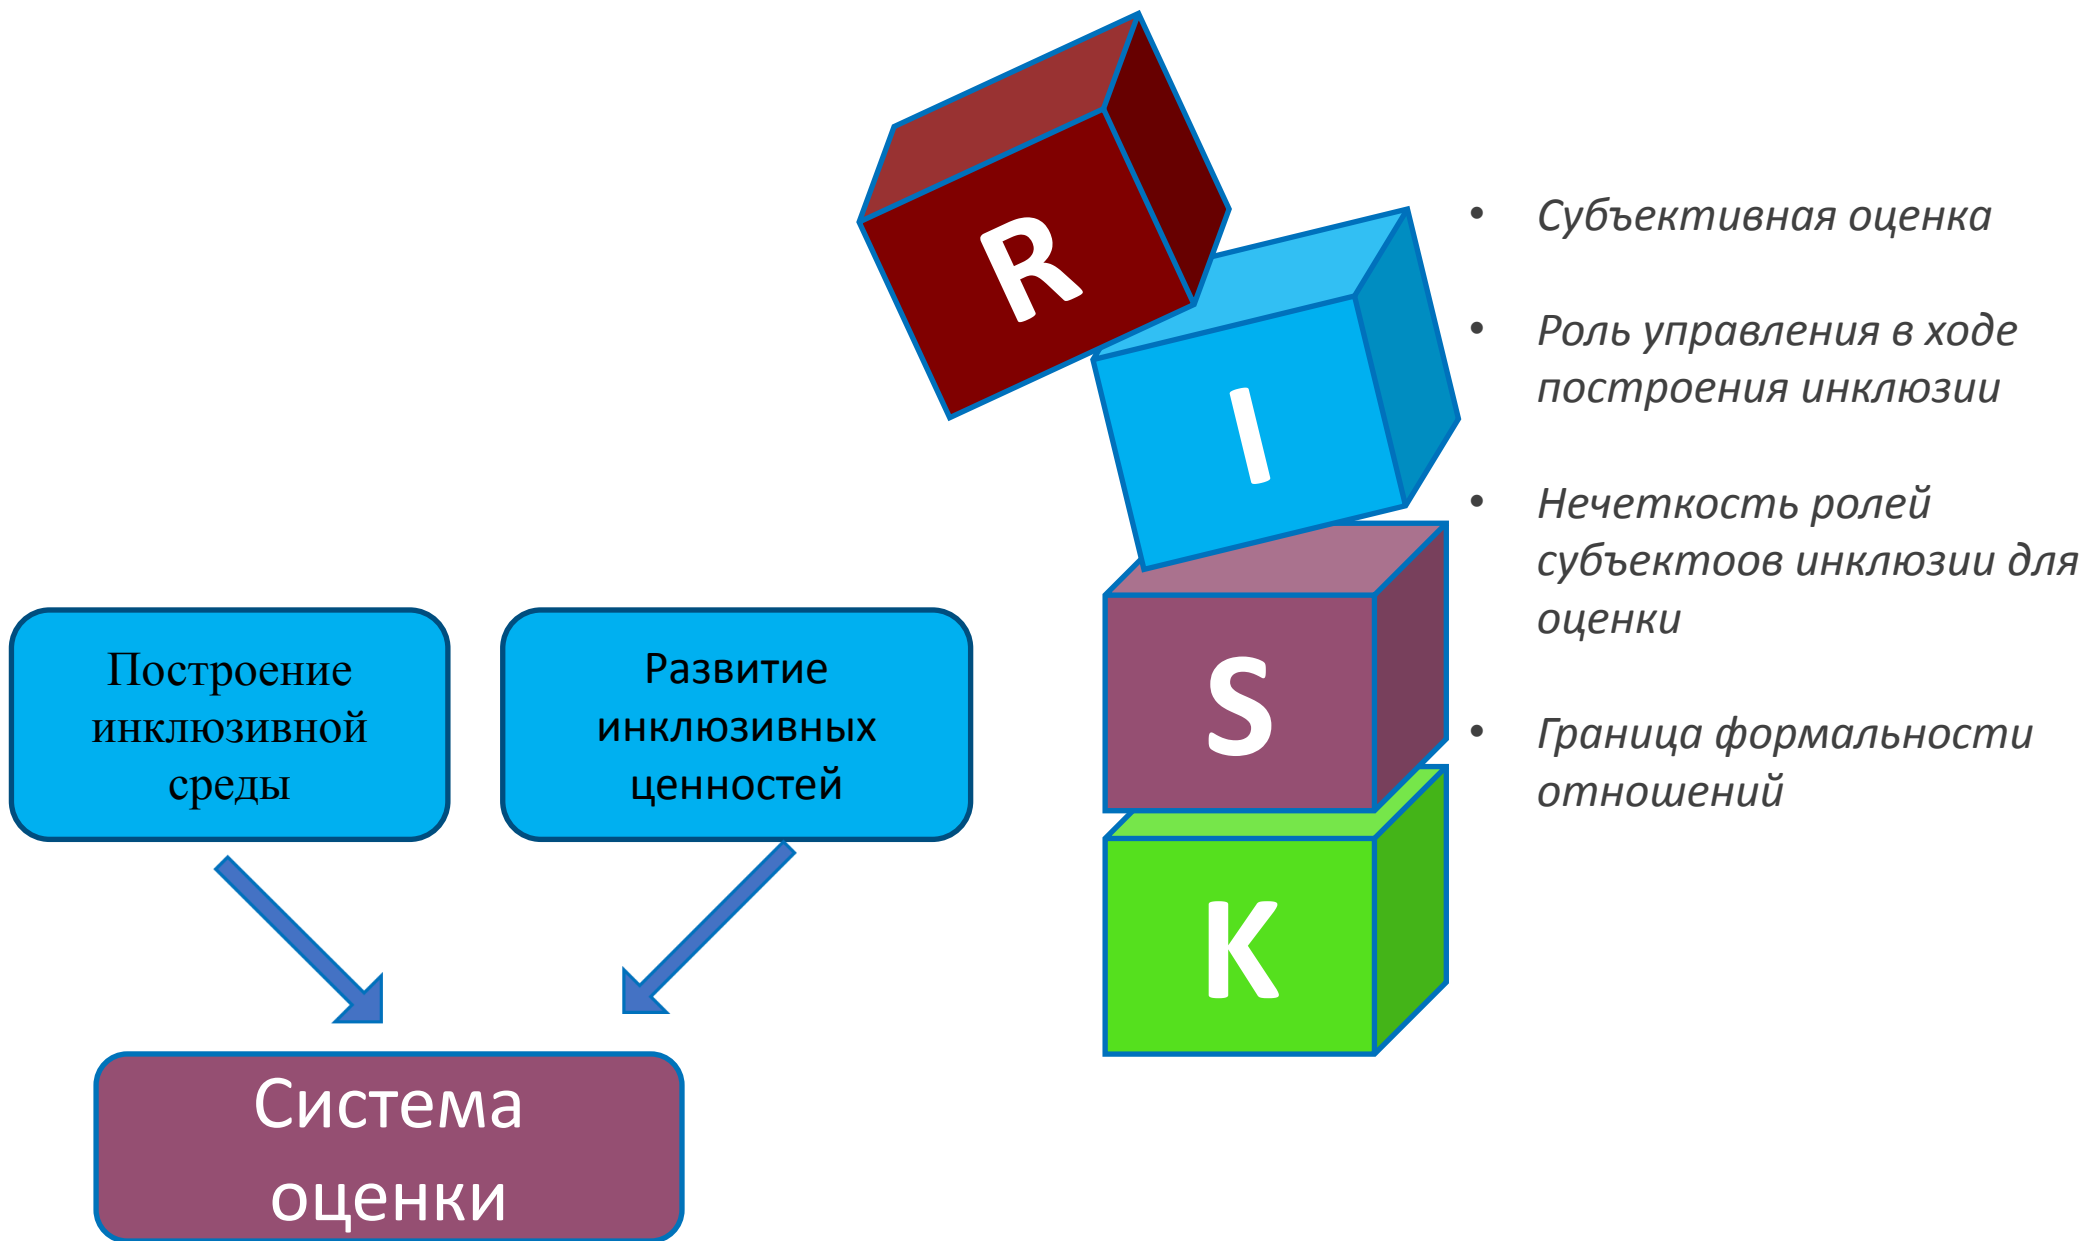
R
I
S
K

• Субъективная оценка

• Роль управления в ходе построения инклюзии

• Нечеткость ролей субъектоов инклюзии для оценки

• Граница формальности отношений

Построение инклюзивной среды

Развитие инклюзивных ценностей

Система оценки